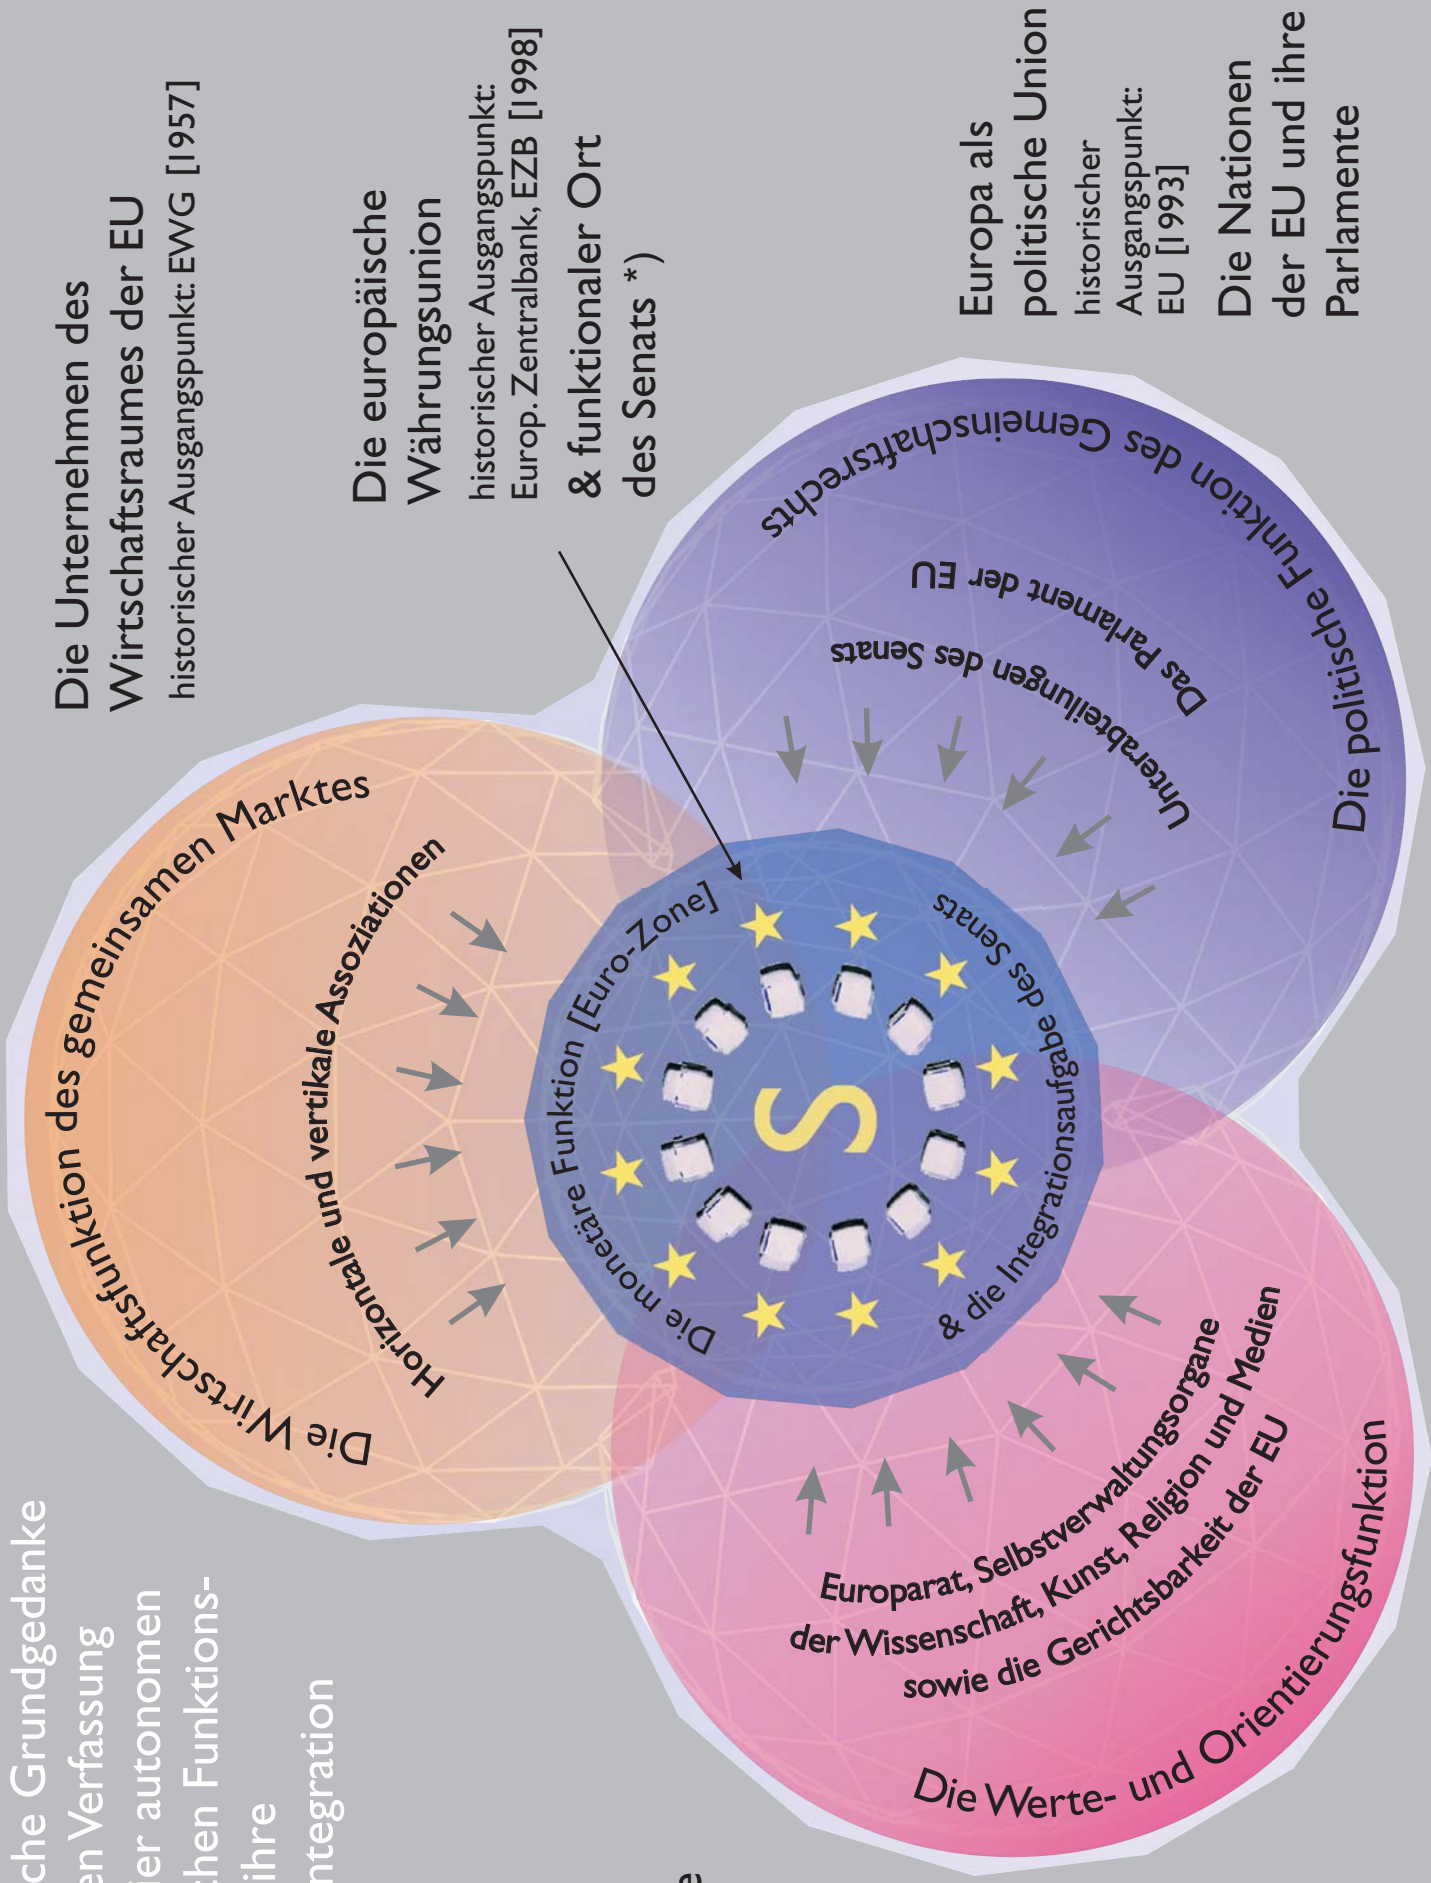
Die Unternehmen des Wirtschaftsraumes der EU
historischer Ausgangspunkt: EWG [1957]

Die europäische Währungsunion
historischer Ausgangspunkt: Europ. Zentralbank, EZB [1998]
& funktionaler Ort des Senats *)

Europa als politische Union
historischer Ausgangspunkt: EU [1993]
Die Nationen der EU und ihre Parlamente

Die Wirtschaftsfunktion des gemeinsamen Marktes
Horizontale und vertikale Assoziationen

Die politische Funktion des Gemeinschaftsrechts
Das Parlament der EU
Unterabteilungen des Senats

Die monetäre Funktion [Euro-Zone]
& die Integrationsaufgabe des Senats

S

Die Werte- und Orientierungsfunktion
Europarat, Selbstverwaltungsorgane der Wissenschaft, Kunst, Religion und Medien sowie die Gerichtsbarkeit der EU

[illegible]che Grundgedanke
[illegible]en Verfassung
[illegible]er autonomen
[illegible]chen Funktions-
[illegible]ihre
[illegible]ntegration